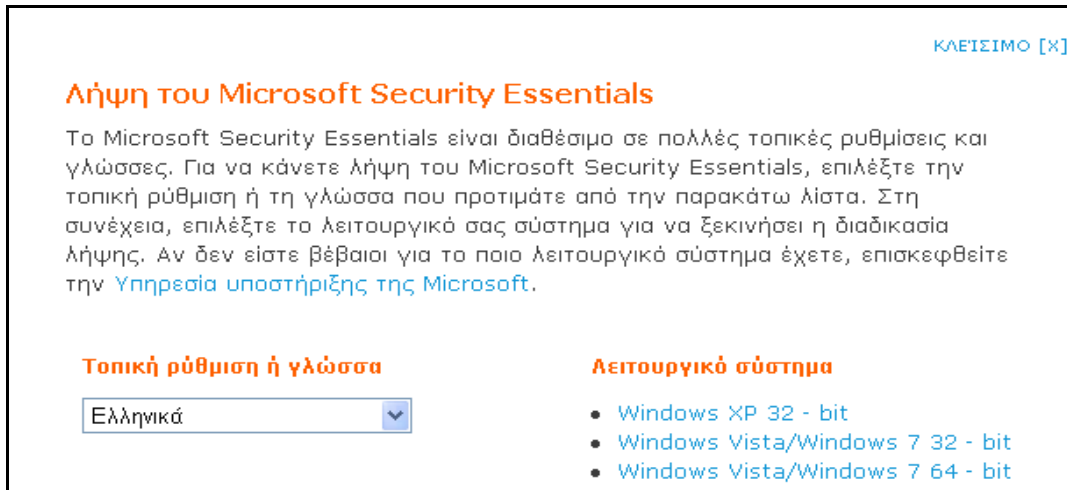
ΚΛΕΊΣΙΜΟ [X]

Λήψη του Microsoft Security Essentials

Το Microsoft Security Essentials είναι διαθέσιμο σε πολλές τοπικές ρυθμίσεις και γλώσσες. Για να κάνετε λήψη του Microsoft Security Essentials, επιλέξτε την τοπική ρύθμιση ή τη γλώσσα που προτιμάτε από την παρακάτω λίστα. Στη συνέχεια, επιλέξτε το λειτουργικό σας σύστημα για να ξεκινήσει η διαδικασία λήψης. Αν δεν είστε βέβαιοι για το ποιο λειτουργικό σύστημα έχετε, επισκεφθείτε την Υπηρεσία υποστήριξης της Microsoft.

Τοπική ρύθμιση ή γλώσσα

Ελληνικά

Λειτουργικό σύστημα

- Windows XP 32 - bit
- Windows Vista/Windows 7 32 - bit
- Windows Vista/Windows 7 64 - bit